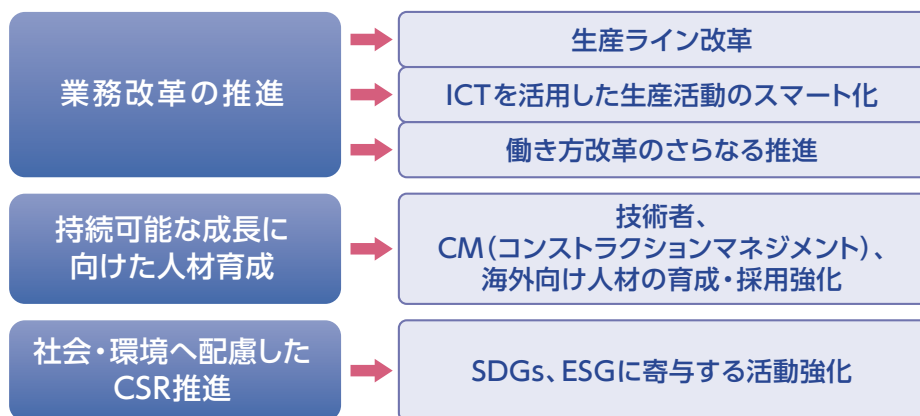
業務改革の推進

生産ライン改革

ICTを活用した生産活動のスマート化

働き方改革のさらなる推進

持続可能な成長に向けた人材育成

技術者、CM(コンストラクションマネジメント)、海外向け人材の育成・採用強化

社会・環境へ配慮したCSR推進

SDGs、ESGに寄与する活動強化